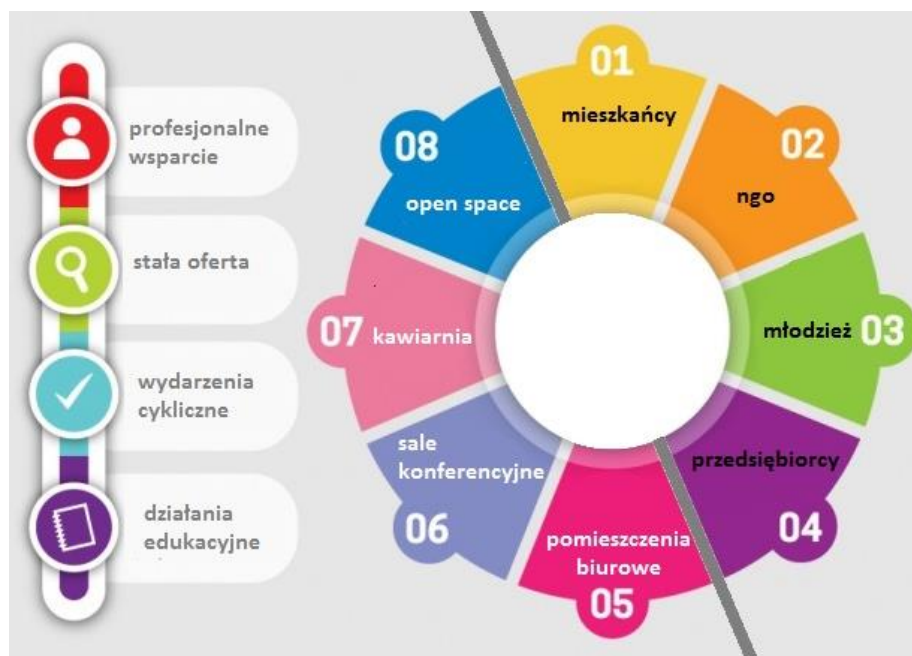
profesjonalne wsparcie

stała oferta

wydarzenia cykliczne

działania edukacyjne

01
mieszkańcy

02
ngo

młodzież 03

przedsiębiorcy
04

pomieszczenia biurowe
05

sale konferencyjne
06

07 kawiarnia

08
open space